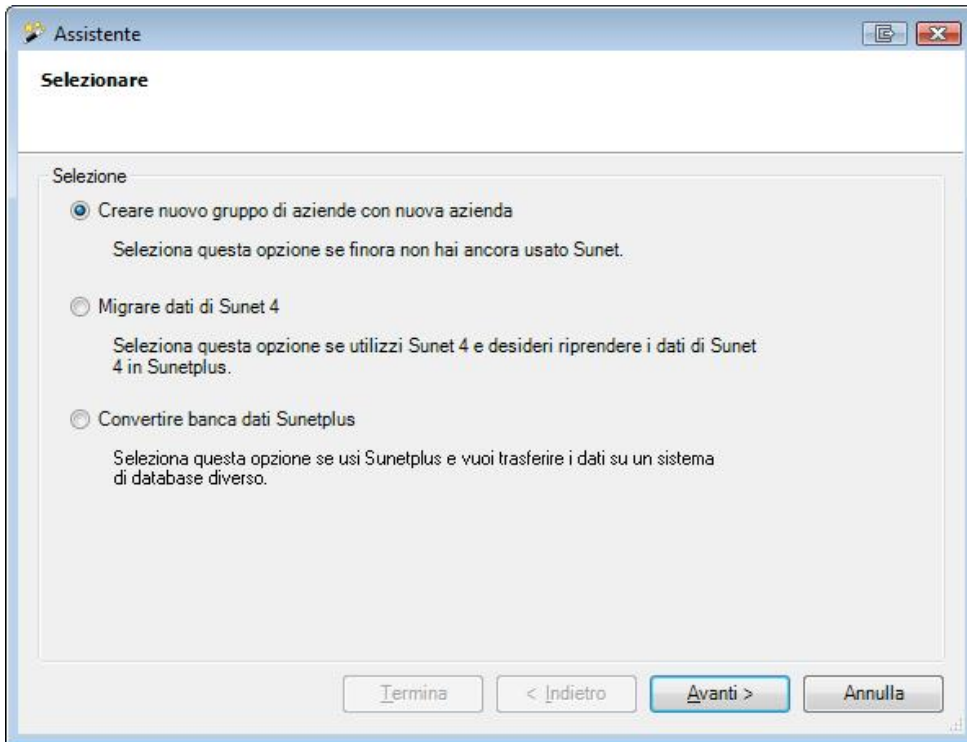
Assistente

Selezionare

Selezione

Creare nuovo gruppo di aziende con nuova azienda

Seleziona questa opzione se finora non hai ancora usato Sunet.

Migrare dati di Sunet 4

Seleziona questa opzione se utilizzi Sunet 4 e desideri riprendere i dati di Sunet 4 in Sunetplus.

Convertire banca dati Sunetplus

Seleziona questa opzione se usi Sunetplus e vuoi trasferire i dati su un sistema di database diverso.

Termina | < Indietro | Avanti > | Annulla